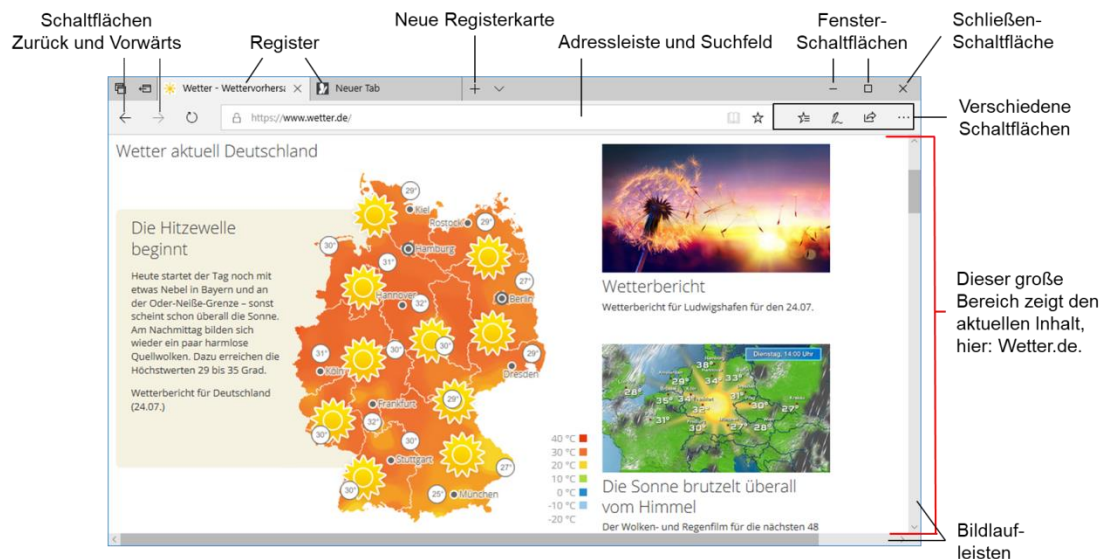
Schaltflächen Zurück und Vorwärts

Register

Neue Registerkarte

Adressleiste und Suchfeld

Fenster-Schaltflächen

Schließen-Schaltfläche

Wetter - Wettervorhers

Neuer Tab

https://www.wetter.de/

Verschiedene Schaltflächen

Wetter aktuell Deutschland

Die Hitzewelle beginnt

Heute startet der Tag noch mit etwas Nebel in Bayern und an der Oder-Neiße-Grenze – sonst scheint schon überall die Sonne. Am Nachmittag bilden sich wieder ein paar harmlose Quellwolken. Dazu erreichen die Höchstwerten 29 bis 35 Grad.

Wetterbericht für Deutschland (24.07.)

29° Kiel Rostock 29° 30° Hamburg 27° 31° Hannover Berlin 32° 31° 30° 30° 29° Köln Dresden Frankfurt 29° 32° 30° 30° Stuttgart 27° 30° 25° München

40 °C
30 °C
20 °C
10 °C
0 °C
-10 °C
-20 °C

Wetterbericht

Wetterbericht für Ludwigshafen für den 24.07.

Dienstag, 14:00 Uhr

28° 29° 34° 28° 35° 31° 30° 27° 27° 28°

Die Sonne brutzelt überall vom Himmel

Der Wolken- und Regenfilm für die nächsten 48

Dieser große Bereich zeigt den aktuellen Inhalt, hier: Wetter.de.

Bildlaufleisten